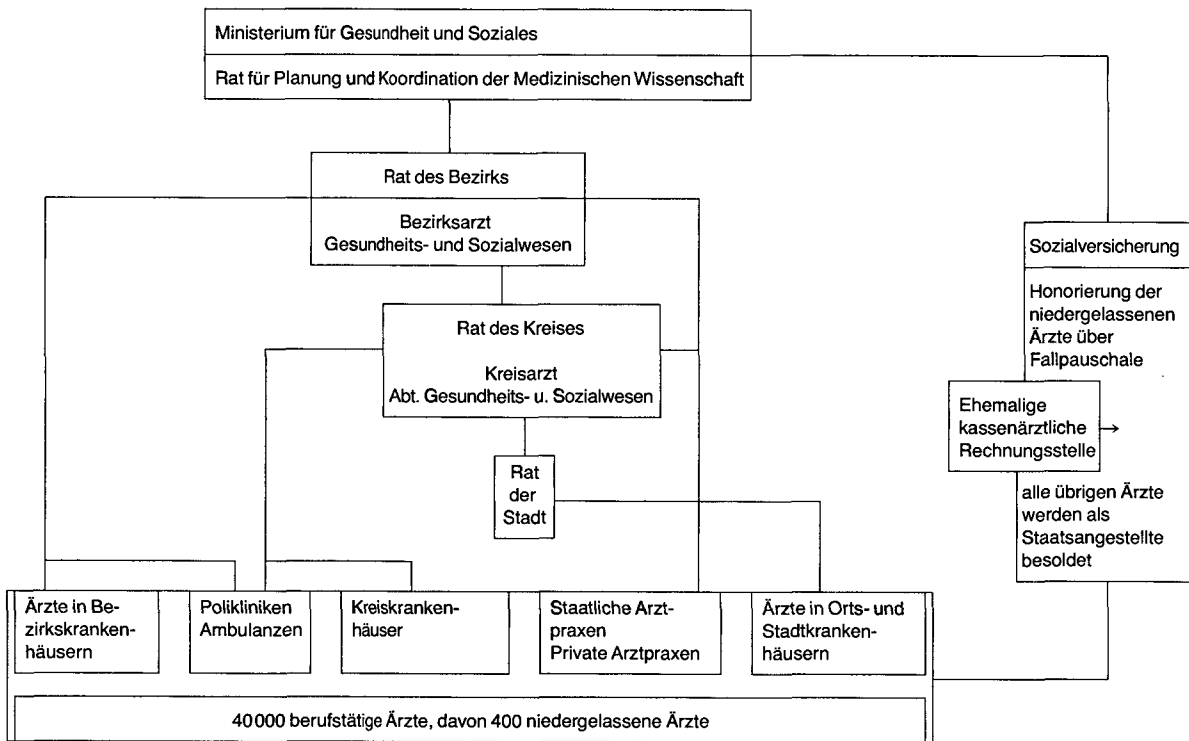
Ministerium für Gesundheit und Soziales

Rat für Planung und Koordination der Medizinischen Wissenschaft

Rat des Bezirks

Bezirksarzt
Gesundheits- und Sozialwesen

Sozialversicherung

Honorierung der niedergelassenen Ärzte über Fallpauschale

Rat des Kreises

Kreisarzt
Abt. Gesundheits- u. Sozialwesen

Ehemalige kassenärztliche Rechnungsstelle →

Rat der Stadt

alle übrigen Ärzte werden als Staatsangestellte besoldet

Ärzte in Bezirkskrankenhäusern

Polikliniken Ambulanzen

Kreiskrankenhäuser

Staatliche Arztpraxen
Private Arztpraxen

Ärzte in Orts- und Stadtkrankenhäusern

40000 berufstätige Ärzte, davon 400 niedergelassene Ärzte